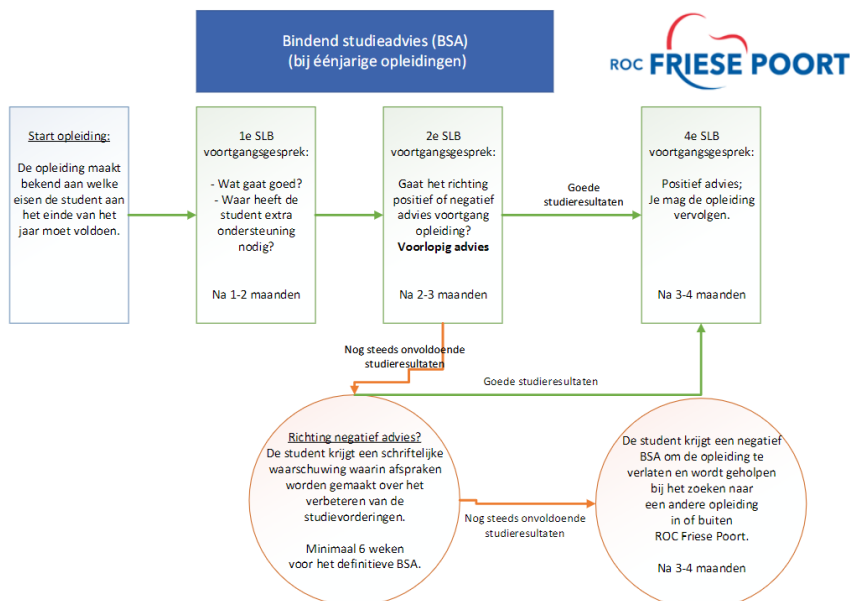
Bindend studieadvies (BSA)
(bij éénjarige opleidingen)

ROC FRIESE POORT

Start opleiding:

De opleiding maakt bekend aan welke eisen de student aan het einde van het jaar moet voldoen.

1e SLB voortgangsgesprek:

- Wat gaat goed?
- Waar heeft de student extra ondersteuning nodig?

Na 1-2 maanden

2e SLB voortgangsgesprek:

Gaat het richting positief of negatief advies voortgang opleiding?
Voorlopig advies

Na 2-3 maanden

Goede studieresultaten

4e SLB voortgangsgesprek:

Positief advies;
Je mag de opleiding vervolgen.

Na 3-4 maanden

Nog steeds onvoldoende studieresultaten

Goede studieresultaten

Richting negatief advies?
De student krijgt een schriftelijke waarschuwing waarin afspraken worden gemaakt over het verbeteren van de studievorderingen.

Minimaal 6 weken voor het definitieve BSA.

Nog steeds onvoldoende studieresultaten

De student krijgt een negatief BSA om de opleiding te verlaten en wordt geholpen bij het zoeken naar een andere opleiding in of buiten ROC Friese Poort.

Na 3-4 maanden